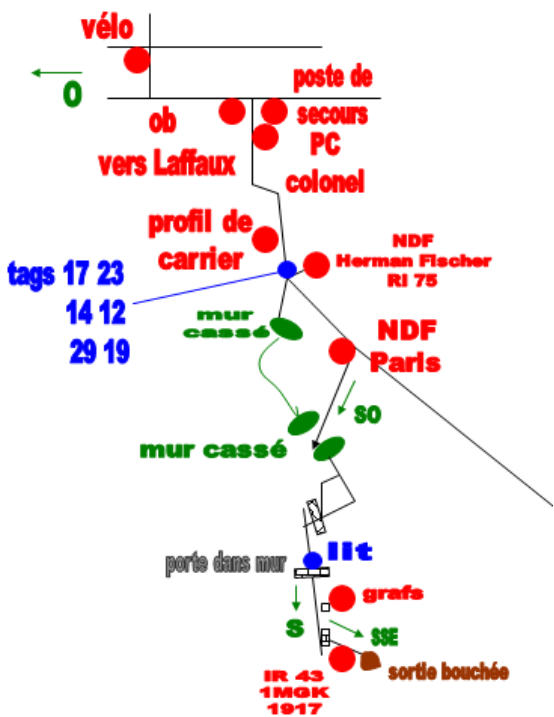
vélo

O

poste de secours

ob vers Laffaux

PC colonel

profil de carrier

NDF Herman Fischer RI 75

tags 17 23
14 12
29 19

mur cassé

NDF Paris

SO

mur cassé

porte dans mur

lit

grafs

S

SSE

IR 43 1MGK 1917

sortie bouchée